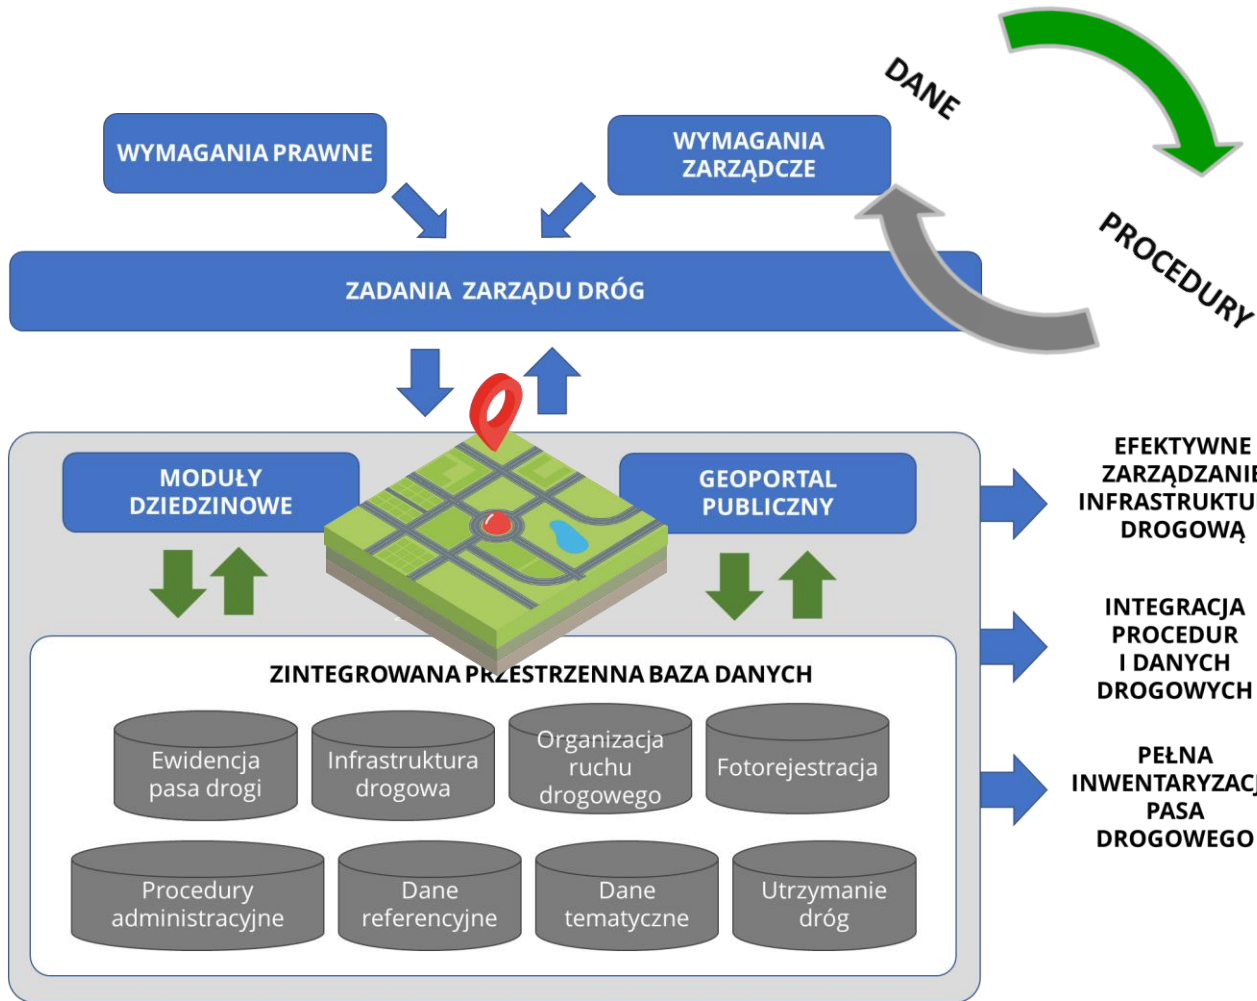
DANE

PROCEDURY

WYMAGANIA PRAWNE

WYMAGANIA ZARZĄDCZE

ZADANIA ZARZĄDU DRÓG

MODUŁY DZIEDZINOWE

GEOPORTAL PUBLICZNY

ZINTEGROWANA PRZESTRZENNA BAZA DANYCH

Ewidencja pasa drogi

Infrastruktura drogowa

Organizacja ruchu drogowego

Fotorejestracja

Procedury administracyjne

Dane referencyjne

Dane tematyczne

Utrzymanie dróg

EFEKTYWNE ZARZĄDZANIE INFRASTRUKTU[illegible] DROGOWĄ

INTEGRACJA PROCEDUR I DANYCH DROGOWYCH

PEŁNA INWENTARYZAC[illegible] PASA DROGOWEGO